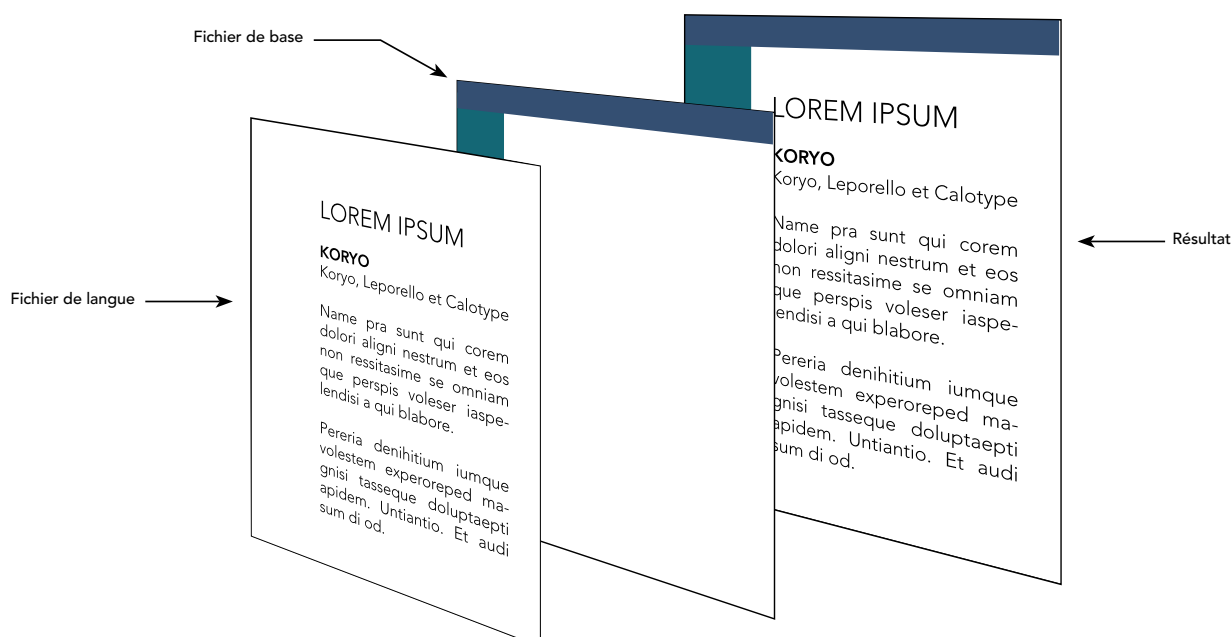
Fichier de base

Fichier de langue

LOREM IPSUM

KORYO
Koryo, Leporello et Calotype

Name pra sunt qui corem dolori aligni nestrum et eos non ressitasime se omniam que perspis voleser iaspelendisi a qui blabore.

Pereria denihitium iumque volestem experoreped magnisi tasseque doluptaepti apidem. Untiantio. Et audi sum di od.

LOREM IPSUM

KORYO
Koryo, Leporello et Calotype

Name pra sunt qui corem dolori aligni nestrum et eos non ressitasime se omniam que perspis voleser iaspelendisi a qui blabore.

Pereria denihitium iumque volestem experoreped magnisi tasseque doluptaepti apidem. Untiantio. Et audi sum di od.

Résultat